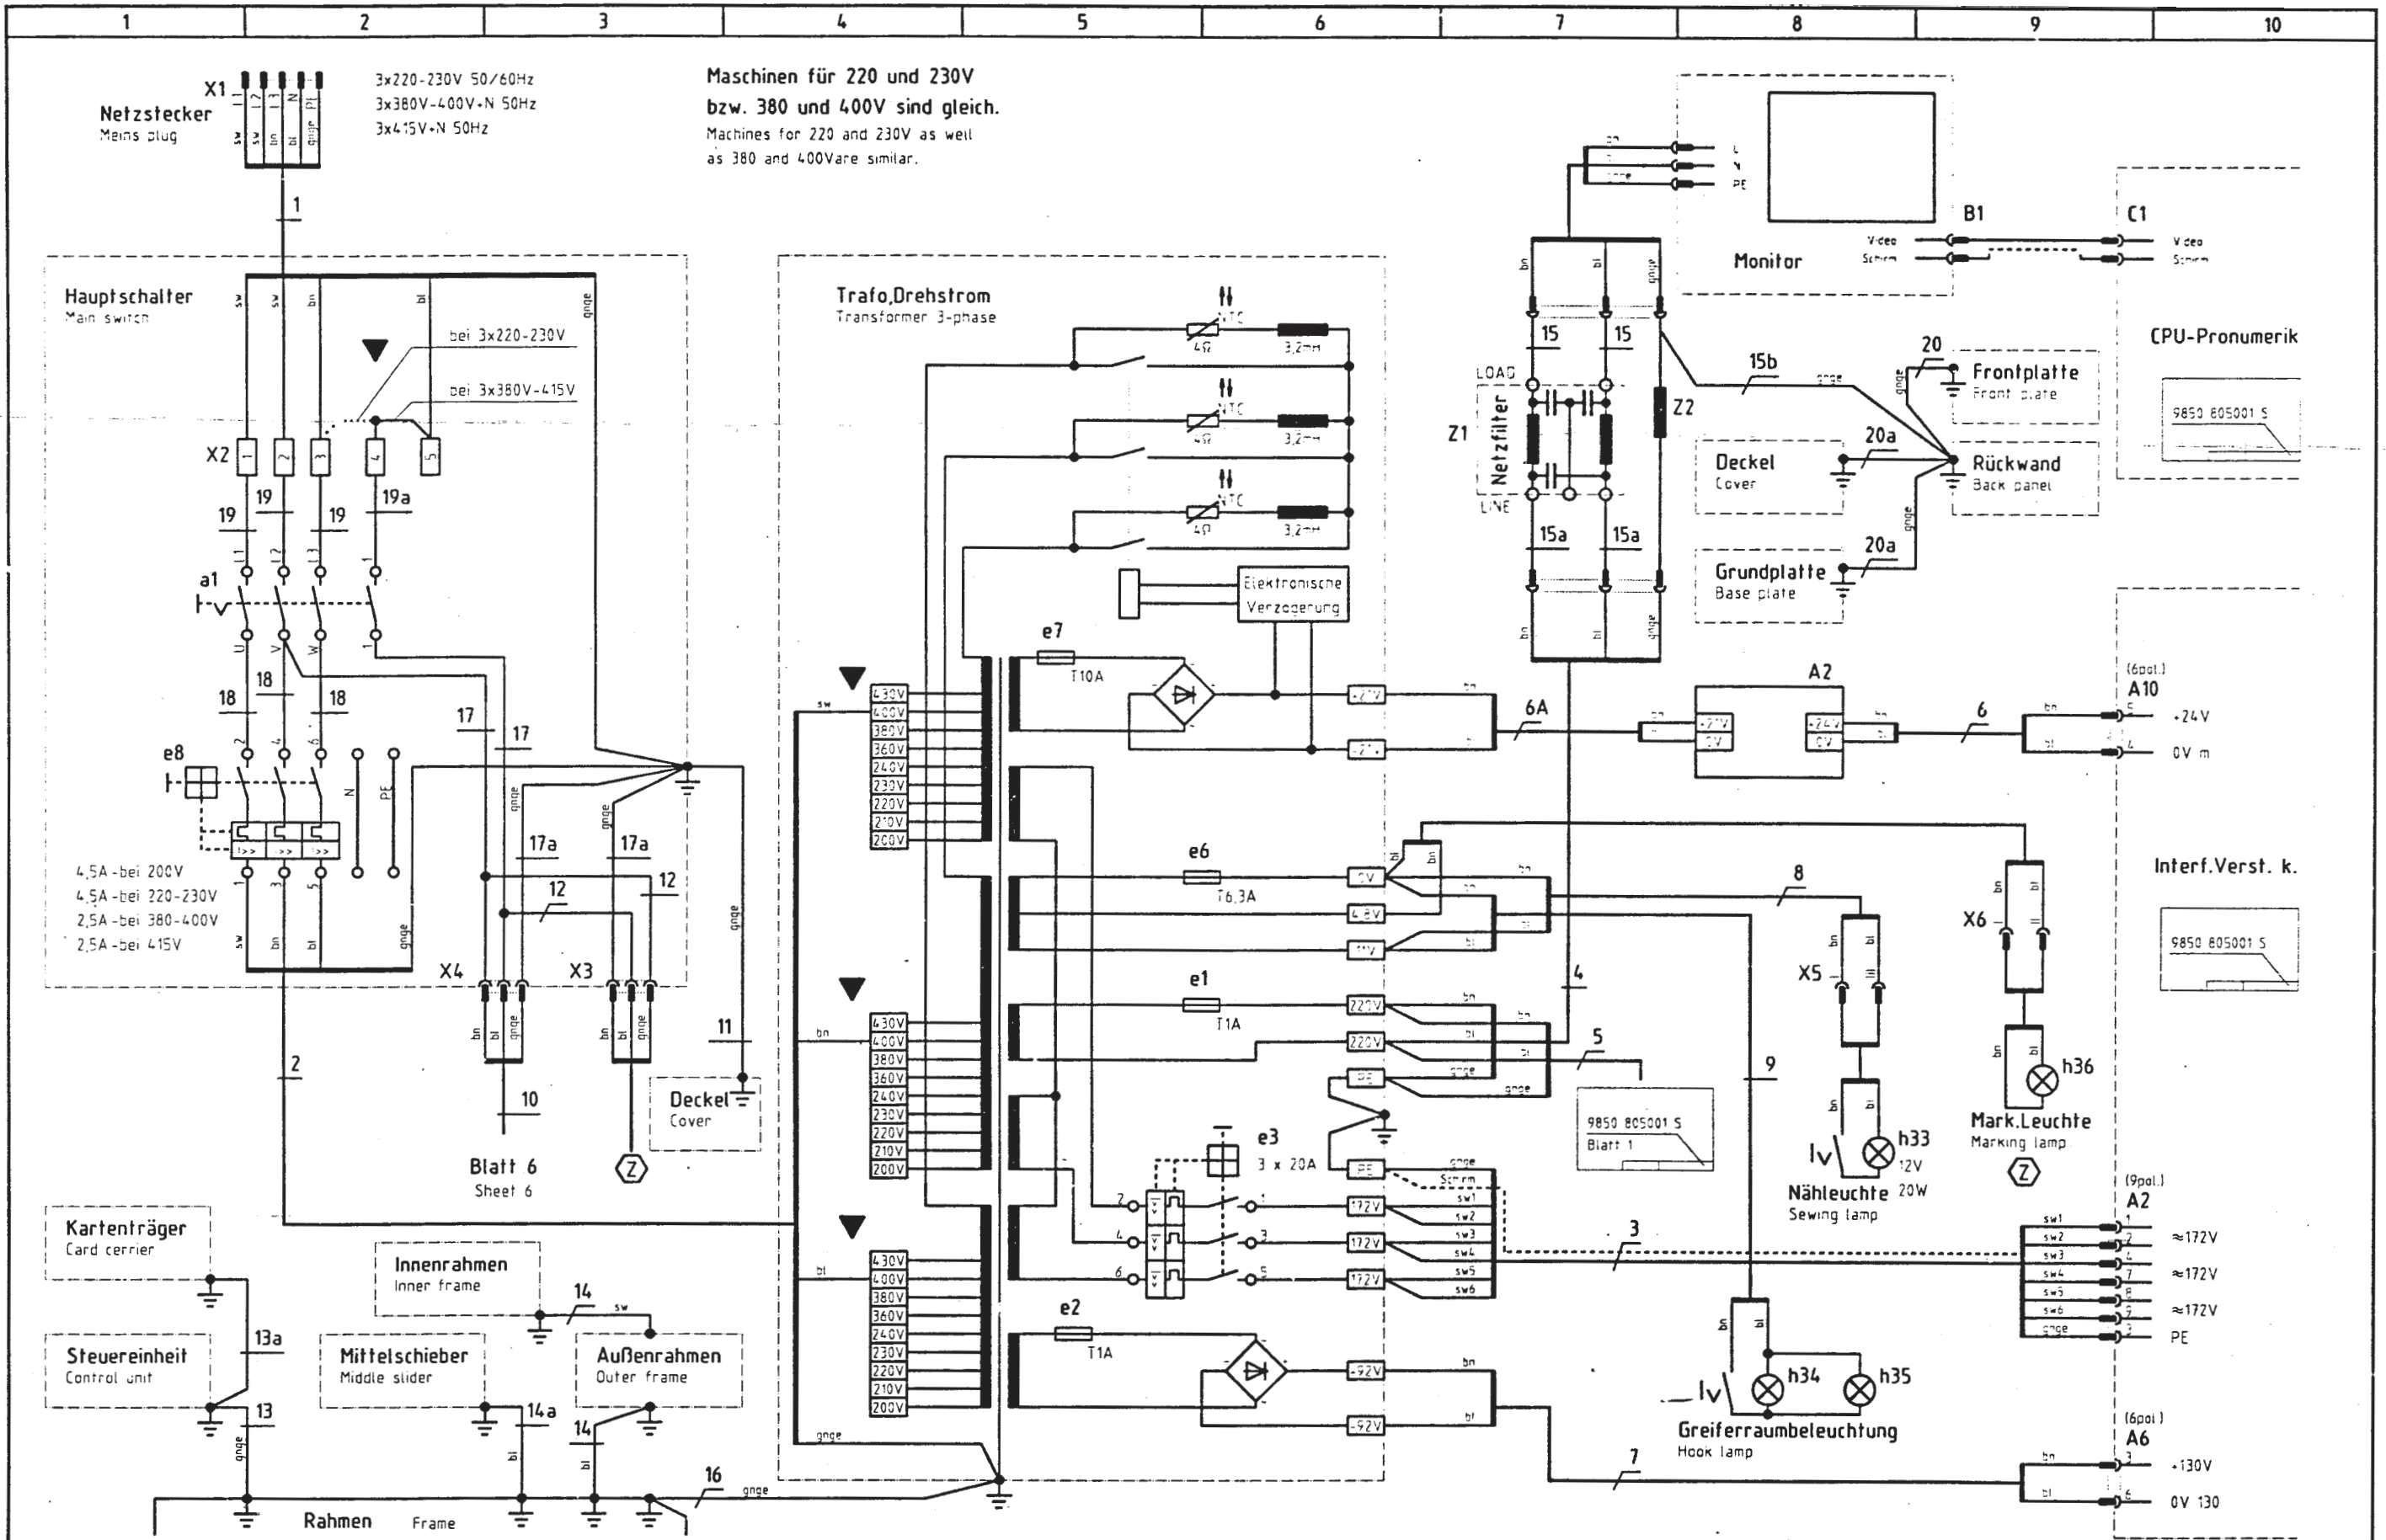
1 2 3 4 5 6 7 8 9 10

X1
Netzstecker
Mains plug

3x220-230V 50/60Hz
3x380V-400V+N 50Hz
3x415V+N 50Hz

Maschinen für 220 und 230V bzw. 380 und 400V sind gleich.
Machines for 220 and 230V as well as 380 and 400V are similar.

1

Hauptschalter
Main switch

bei 3x220-230V
bei 3x380V-415V

X2 1 2 3 4 5
19 19 19 19a
a1
18 18 18
17 17
e8
17a 17a
12 12
4,5A -bei 200V
4,5A -bei 220-230V
2,5A -bei 380-400V
2,5A -bei 415V
X4 X3
2
10
11
Deckel
Cover
Blatt 6
Sheet 6
Z

Trafo,Drehstrom
Transformer 3-phase

NTC 4Ω 3,2mH
NTC 4Ω 3,2mH
NTC 4Ω 3,2mH

Elektronische Verzögerung

e7
T10A
430V 400V 380V 360V 240V 230V 220V 210V 200V
e6
T6,3A
e1
T1A
220V
220V
PE
e3
3 x 20A
PE
172V
172V
172V
e2
T1A
-92V
-92V

Monitor
L N PE
B1
Video
Schirm
C1
Video
Schirm
CPU-Pronumerik
9850 805001 S

15 15
LOAD
Z1
Netzfilter
LINE
Z2
15a 15a
15b
20
Frontplatte
Front plate
20a
Deckel
Cover
Rückwand
Back panel
20a
Grundplatte
Base plate

A2
6A
+24V
0V
+24V
0V
6
(6pol.)
A10
+24V
0V m

Interf.Verst. k.
9850 805001 S

8
X6
X5
4
5
9850 805001 S
Blatt 1
9
h33
12V
20W
Nähleuchte
Sewing lamp
h36
Mark.Leuchte
Marking lamp
Z

3
(9pol.)
A2
sw1 sw2 sw3 sw4 sw5 sw6 gnge
≈172V
≈172V
≈172V
PE

h34 h35
Greiferraumbeleuchtung
Hook lamp
7
(6pol.)
A6
+130V
0V 130

Kartenträger
Card carrier
13a
Steuereinheit
Control unit
13
Innenrahmen
Inner frame
14
Mittelschieber
Middle slider
14a
Außenrahmen
Outer frame
14
16
Rahmen Frame